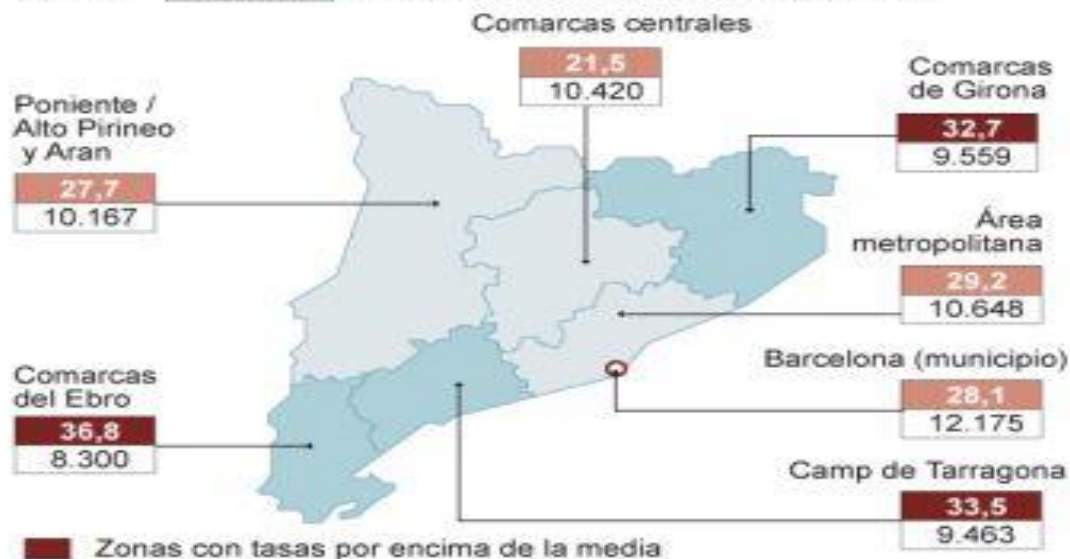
Comarcas centrales
21,5
10.420

Poniente / Alto Pirineo y Aran
27,7
10.167

Comarcas de Girona
32,7
9.559

Área metropolitana
29,2
10.648

Barcelona (municipio)
28,1
12.175

Comarcas del Ebro
36,8
8.300

Camp de Tarragona
33,5
9.463

Zonas con tasas por encima de la media